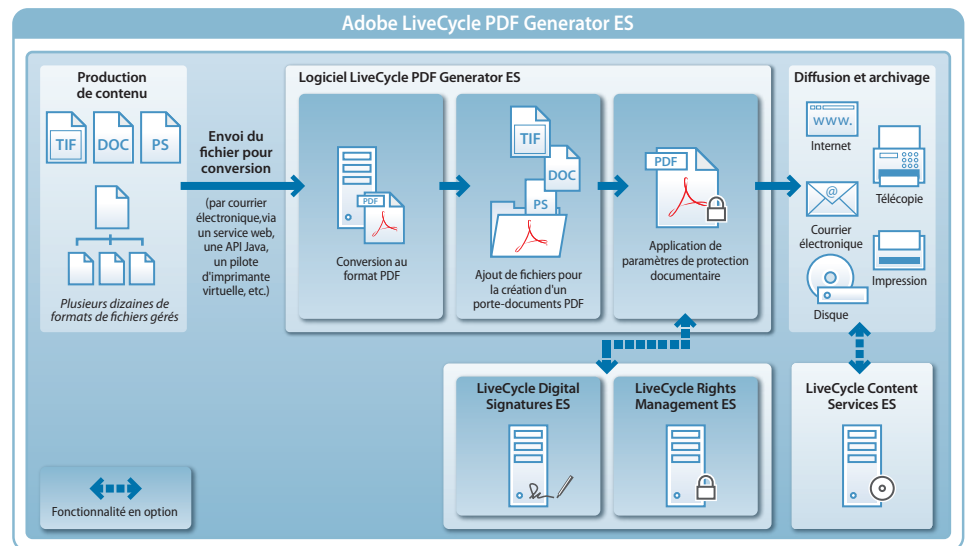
Adobe LiveCycle PDF Generator ES

Production de contenu

TIF DOC PS

Plusieurs dizaines de formats de fichiers gérés

Envoi du fichier pour conversion

(par courrier électronique,via un service web, une API Java, un pilote d'imprimante virtuelle, etc.)

Logiciel LiveCycle PDF Generator ES

PDF

Conversion au format PDF

TIF DOC PS

Ajout de fichiers pour la création d'un porte-documents PDF

PDF

Application de paramètres de protection documentaire

Diffusion et archivage

www.

Internet

Télécopie

Courrier électronique

Impression

Disque

LiveCycle Digital Signatures ES

LiveCycle Rights Management ES

LiveCycle Content Services ES

Fonctionnalité en option